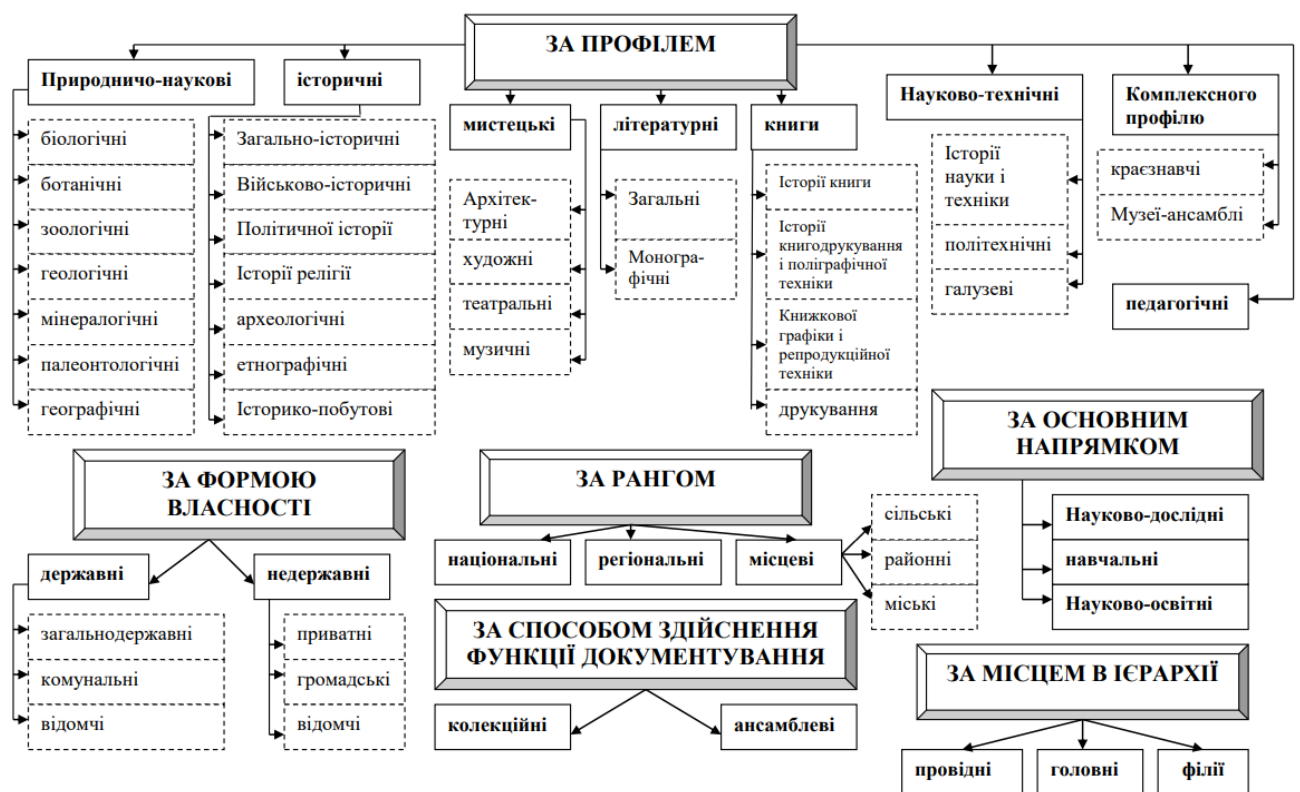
ЗА ПРОФІЛЕМ

Природничо-наукові

біологічні

ботанічні

зоологічні

геологічні

мінералогічні

палеонтологічні

географічні

історичні

Загально-історичні

Військово-історичні

Політичної історії

Історії релігії

археологічні

етнографічні

Історико-побутові

мистецькі

Архітек-турні

художні

театральні

музичні

літературні

Загальні

Моногра-фічні

книги

Історії книги

Історії книгодрукування і поліграфічної техніки

Книжкової графіки і репродукційної техніки

друкування

Науково-технічні

Історії науки і техніки

політехнічні

галузеві

Комплексного профілю

краєзнавчі

Музеї-ансамблі

педагогічні

ЗА ОСНОВНИМ НАПРЯМКОМ

Науково-дослідні

навчальні

Науково-освітні

ЗА ФОРМОЮ ВЛАСНОСТІ

державні

загальнодержавні

комунальні

відомчі

недержавні

приватні

громадські

відомчі

ЗА РАНГОМ

національні

регіональні

місцеві

сільські

районні

міські

ЗА СПОСОБОМ ЗДІЙСНЕННЯ ФУНКЦІЇ ДОКУМЕНТУВАННЯ

колекційні

ансамблеві

ЗА МІСЦЕМ В ІЄРАРХІЇ

провідні

головні

філії